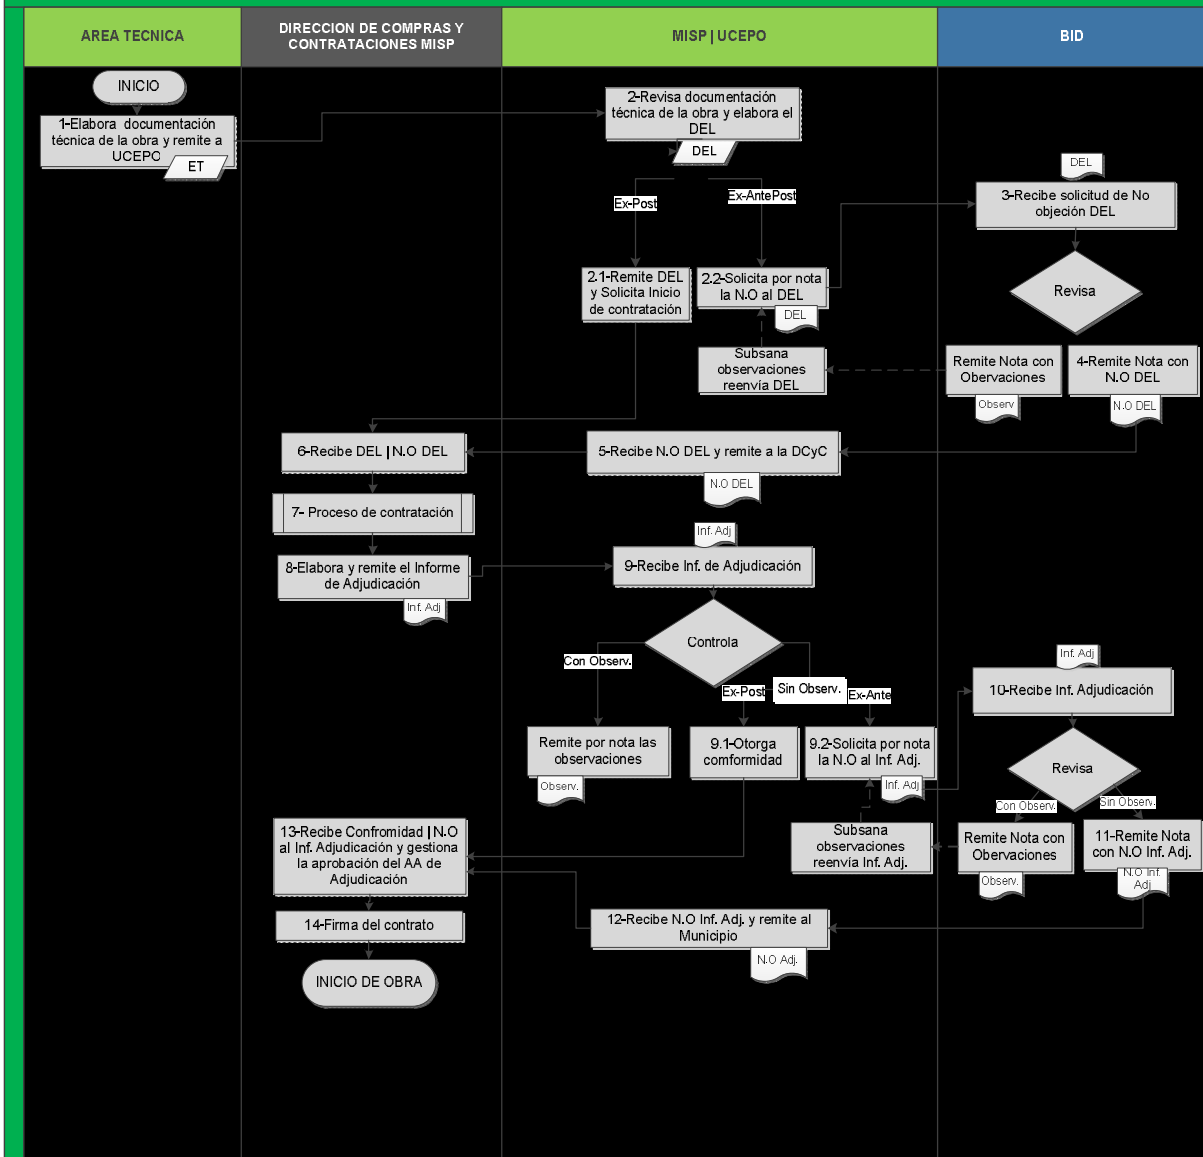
AREA TECNICA

DIRECCION DE COMPRAS Y CONTRATACIONES MISP

MISP | UCEPO

BID

INICIO

1-Elabora documentación técnica de la obra y remite a UCEPO

ET

2-Revisa documentación técnica de la obra y elabora el DEL

DEL

Ex-Post

Ex-AntePost

DEL

3-Recibe solicitud de No objeción DEL

2.1-Remite DEL y Solicita Inicio de contratación

2.2-Solicita por nota la N.O al DEL

DEL

Revisa

Subsana observaciones reenvía DEL

Remite Nota con Obervaciones

Observ

4-Remite Nota con N.O DEL

N.O DEL

6-Recibe DEL | N.O DEL

5-Recibe N.O DEL y remite a la DCyC

N.O DEL

7- Proceso de contratación

Inf. Adj

8-Elabora y remite el Informe de Adjudicación

Inf. Adj

9-Recibe Inf. de Adjudicación

Controla

Con Observ.

Ex-Post

Sin Observ.

Ex-Ante

Inf. Adj

10-Recibe Inf. Adjudicación

Remite por nota las observaciones

Observ.

9.1-Otorga comformidad

9.2-Solicita por nota la N.O al Inf. Adj.

Inf. Adj

Revisa

Con Observ.

Sin Observ.

13-Recibe Confromidad | N.O al Inf. Adjudicación y gestiona la aprobación del AA de Adjudicación

Subsana observaciones reenvía Inf. Adj.

Remite Nota con Obervaciones

Observ.

11-Remite Nota con N.O Inf. Adj.

N.O Inf. Adj

14-Firma del contrato

12-Recibe N.O Inf. Adj. y remite al Municipio

N.O Adj.

INICIO DE OBRA